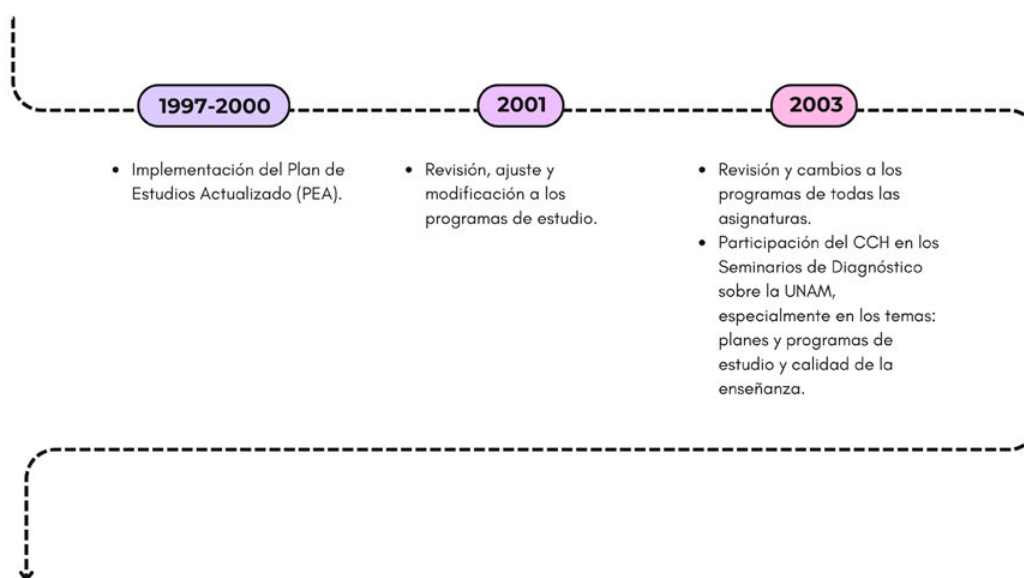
1997-2000

- Implementación del Plan de Estudios Actualizado (PEA).

2001

- Revisión, ajuste y modificación a los programas de estudio.

2003

- Revisión y cambios a los programas de todas las asignaturas.
- Participación del CCH en los Seminarios de Diagnóstico sobre la UNAM, especialmente en los temas: planes y programas de estudio y calidad de la enseñanza.